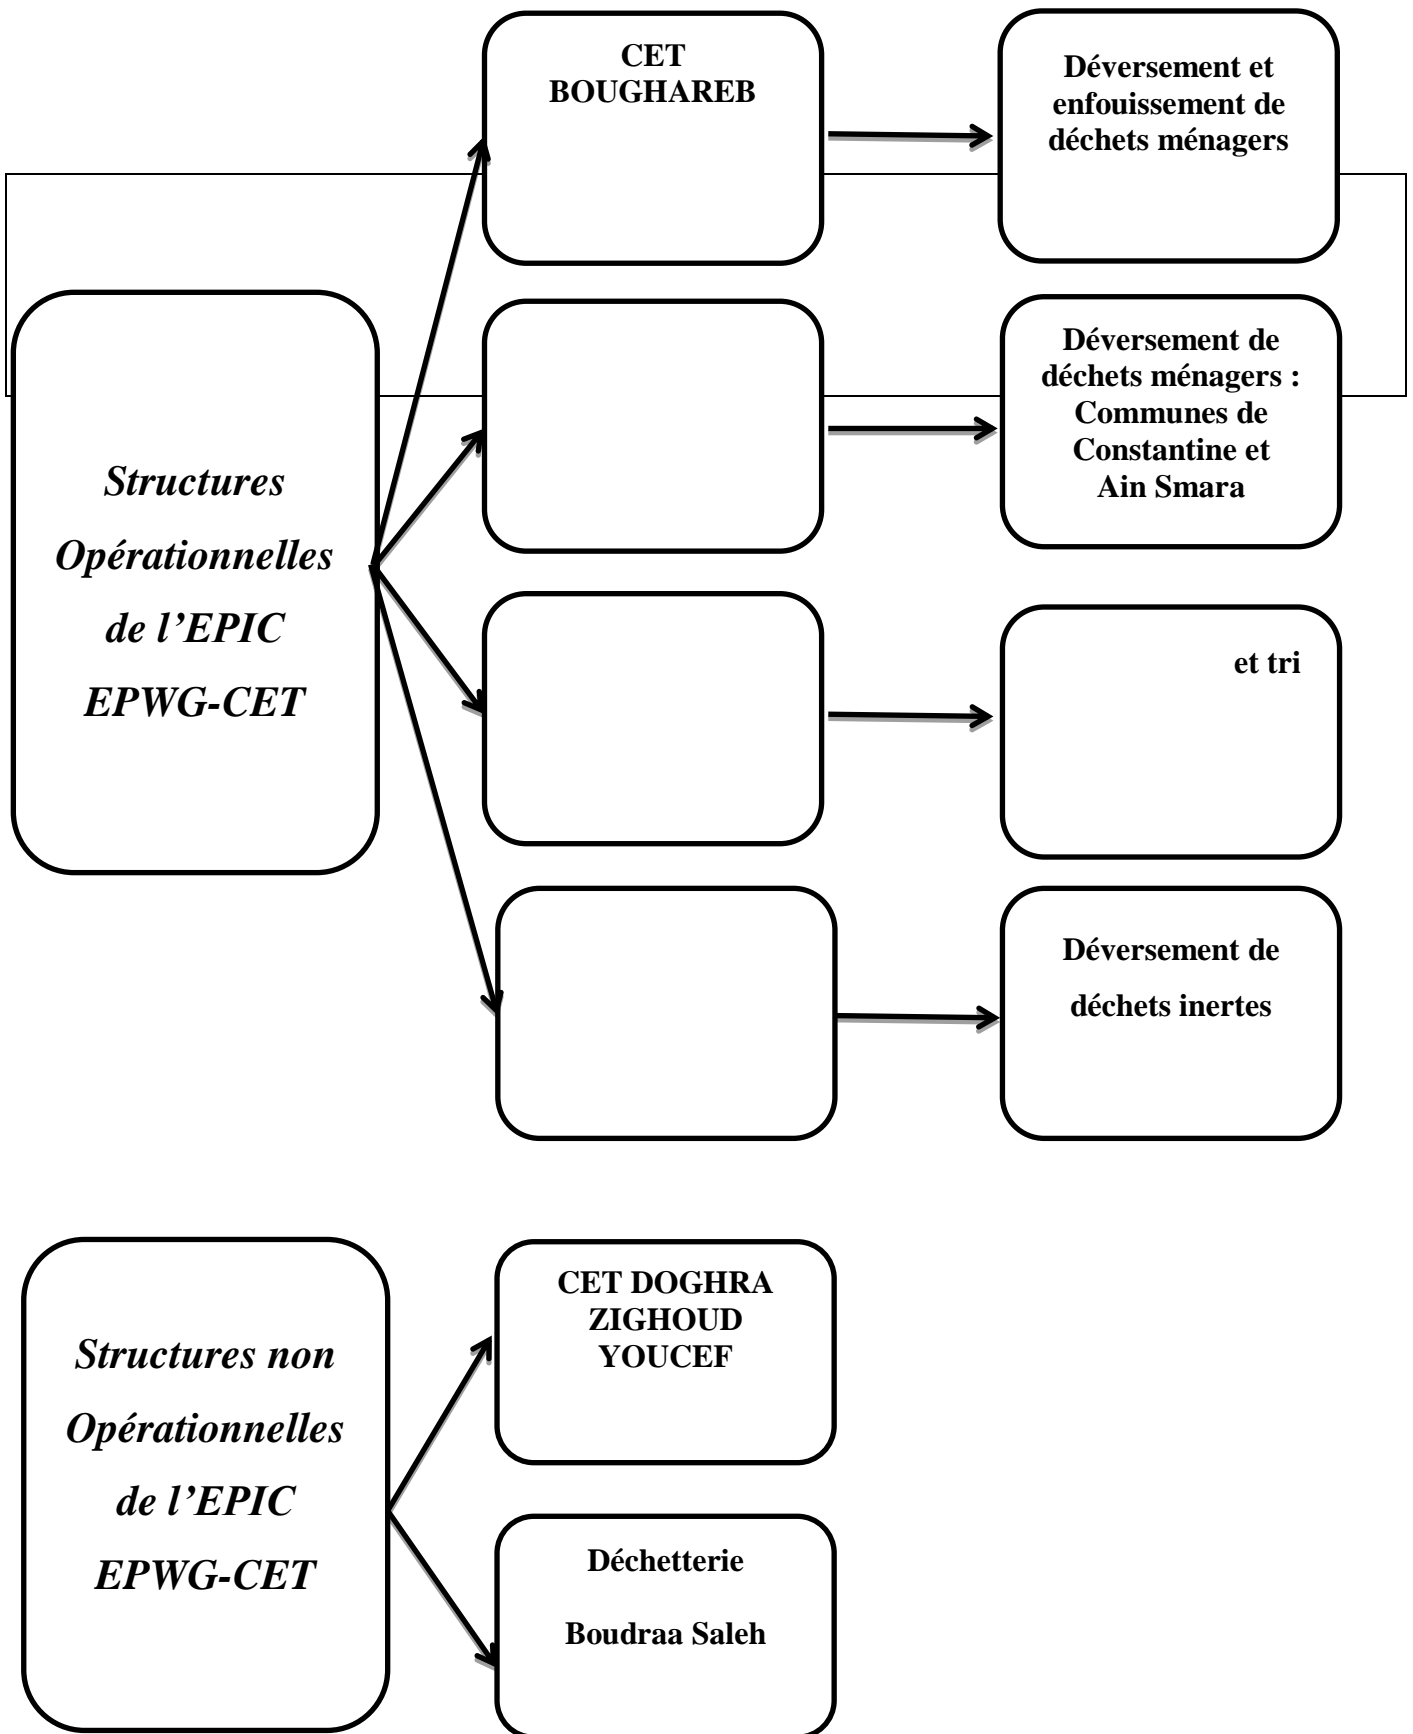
Structures Opérationnelles de l’EPIC EPWG-CET

CET BOUGHAREB

Déversement et enfouissement de déchets ménagers

Déversement de déchets ménagers : Communes de Constantine et Ain Smara

et tri

Déversement de déchets inertes

Structures non Opérationnelles de l’EPIC EPWG-CET

CET DOGHRA ZIGHOUD YOUCEF

Déchetterie

Boudraa Saleh